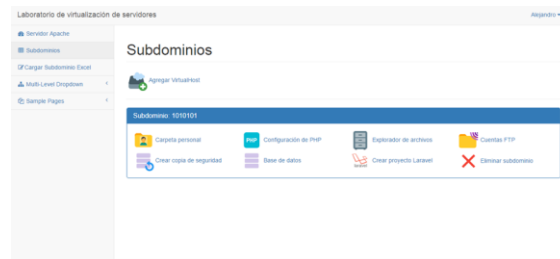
Laboratorio de virtualización de servidores

Alejandro ▾

Servidor Apache
Subdominios
Cargar Subdominio Excel
Multi-Level Dropdown ‹
Sample Pages ‹

Subdominios

Agregar VirtualHost

Subdominio: 1010101

PHP

Carpeta personal
Configuración de PHP
Explorador de archivos
Cuentas FTP
Crear copia de seguridad
Base de datos
Crear proyecto Laravel
Eliminar subdominio